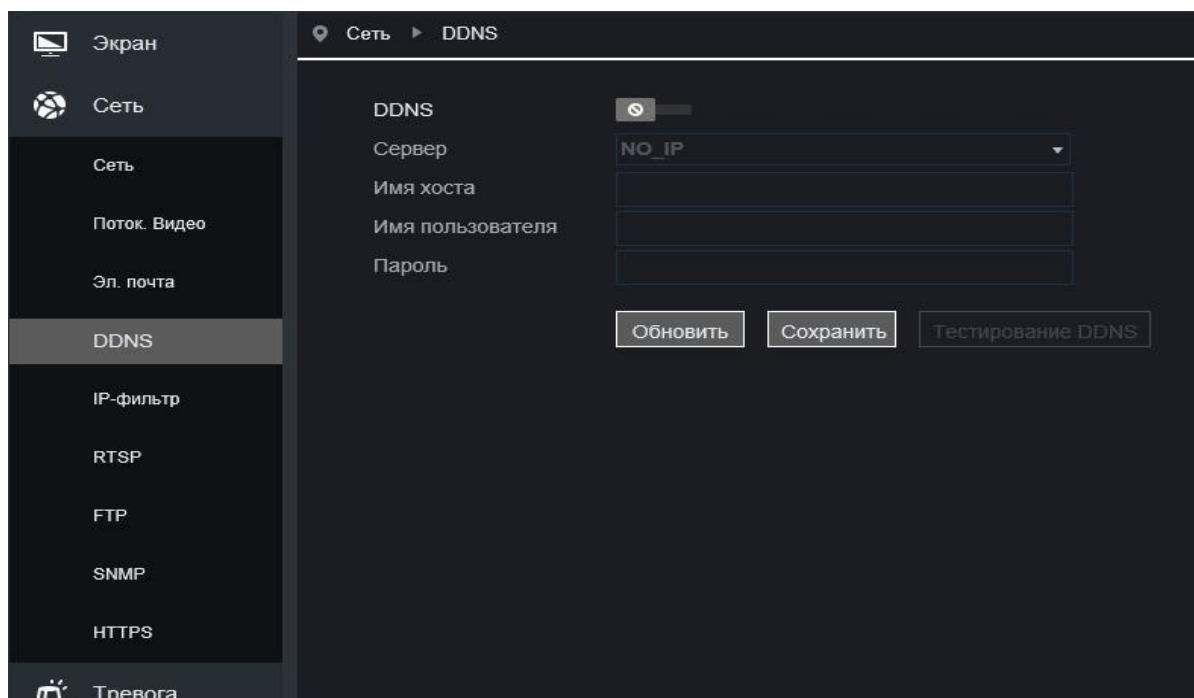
Экран

Сеть

Сеть

Поток. Видео

Эл. почта

DDNS

IP-фильтр

RTSP

FTP

SNMP

HTTPS

Тревога

Сеть ▸ DDNS

DDNS

Сервер NO_IP

Имя хоста

Имя пользователя

Пароль

Обновить

Сохранить

Тестирование DDNS